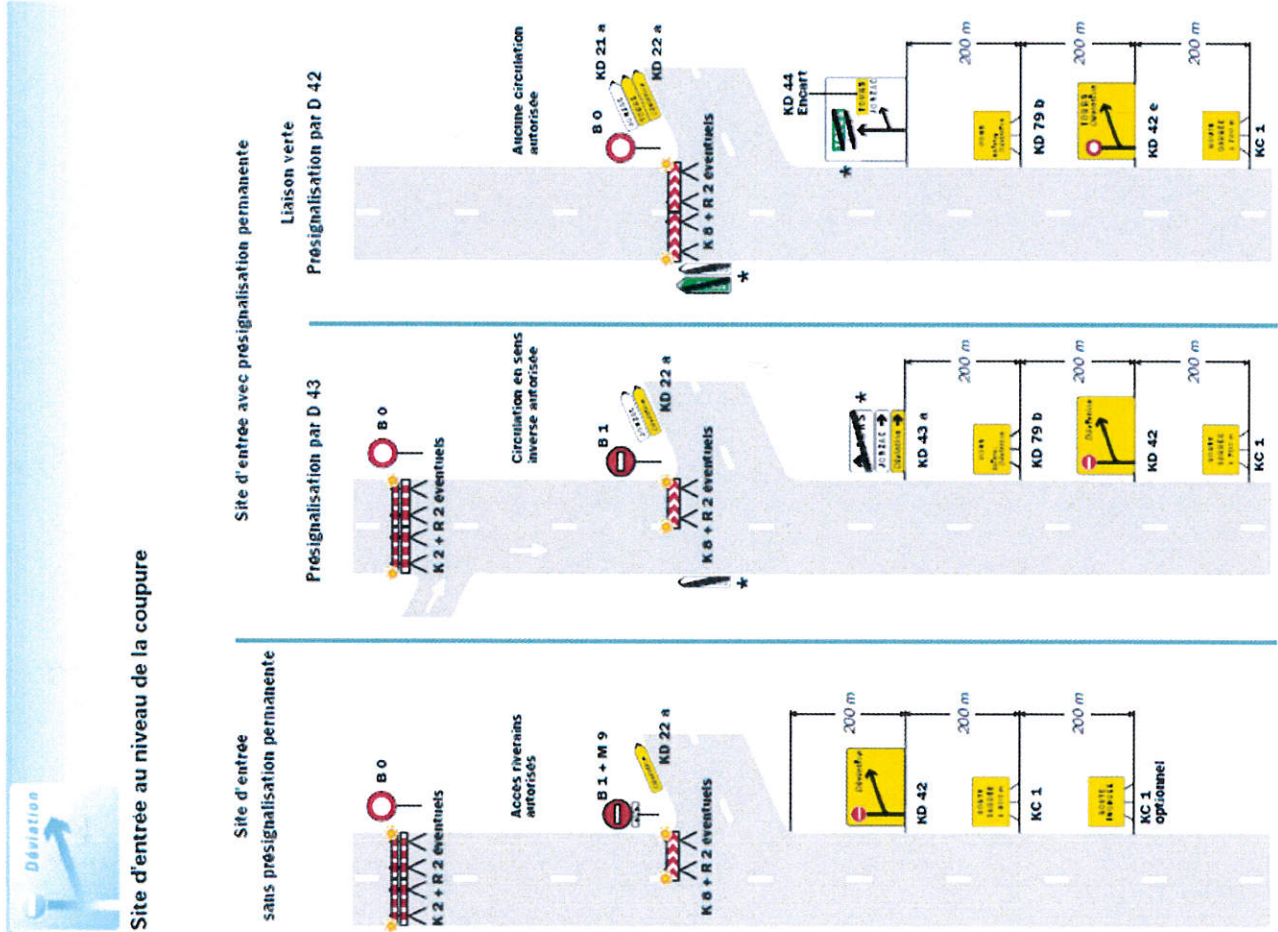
Déviation

Site d'entrée au niveau de la coupure

Site d'entrée sans présignalisation permanente

B 0

K 2 + R 2 éventuels

Accès riverains autorisés

B 1 + M 9

KD 22 a

K 8 + R 2 éventuels

200 m

200 m

200 m

KD 42

KC 1

KC 1 optionnel

Site d'entrée avec présignalisation permanente

Présignalisation par D 43

B 0

K 2 + R 2 éventuels

Circulation en sens inverse autorisée

B 1

KD 22 a

K 8 + R 2 éventuels

*

*

KD 43 a

200 m

200 m

200 m

KD 79 b

KD 42

KC 1

Liaison verte Présignalisation par D 42

Aucune circulation autorisée

B 0

KD 21 a

KD 22 a

K 8 + R 2 éventuels

*

KD 44 Encart

*

200 m

200 m

200 m

KD 79 b

KD 42 e

KC 1